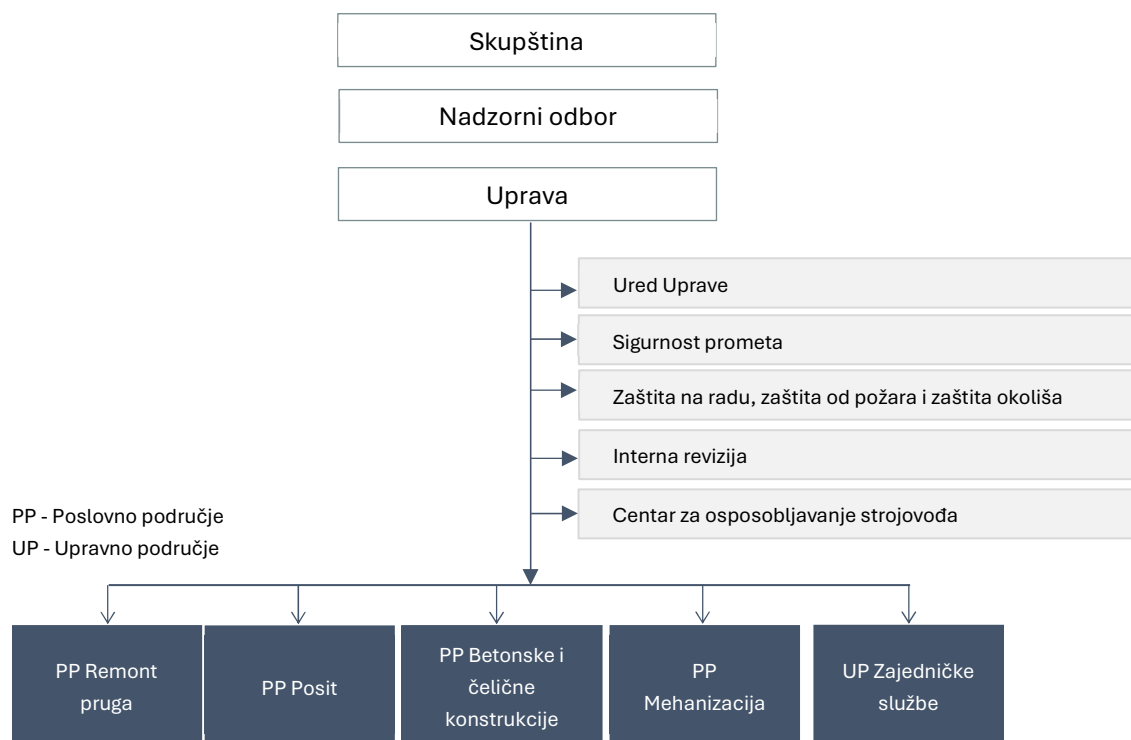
Skupština

Nadzorni odbor

Uprava

Ured Uprave

Sigurnost prometa

Zaštita na radu, zaštita od požara i zaštita okoliša

Interna revizija

Centar za osposobljavanje strojovođa

PP - Poslovno područje
UP - Upravno područje

PP Remont pruga

PP Posit

PP Betonske i čelične konstrukcije

PP Mehanizacija

UP Zajedničke službe